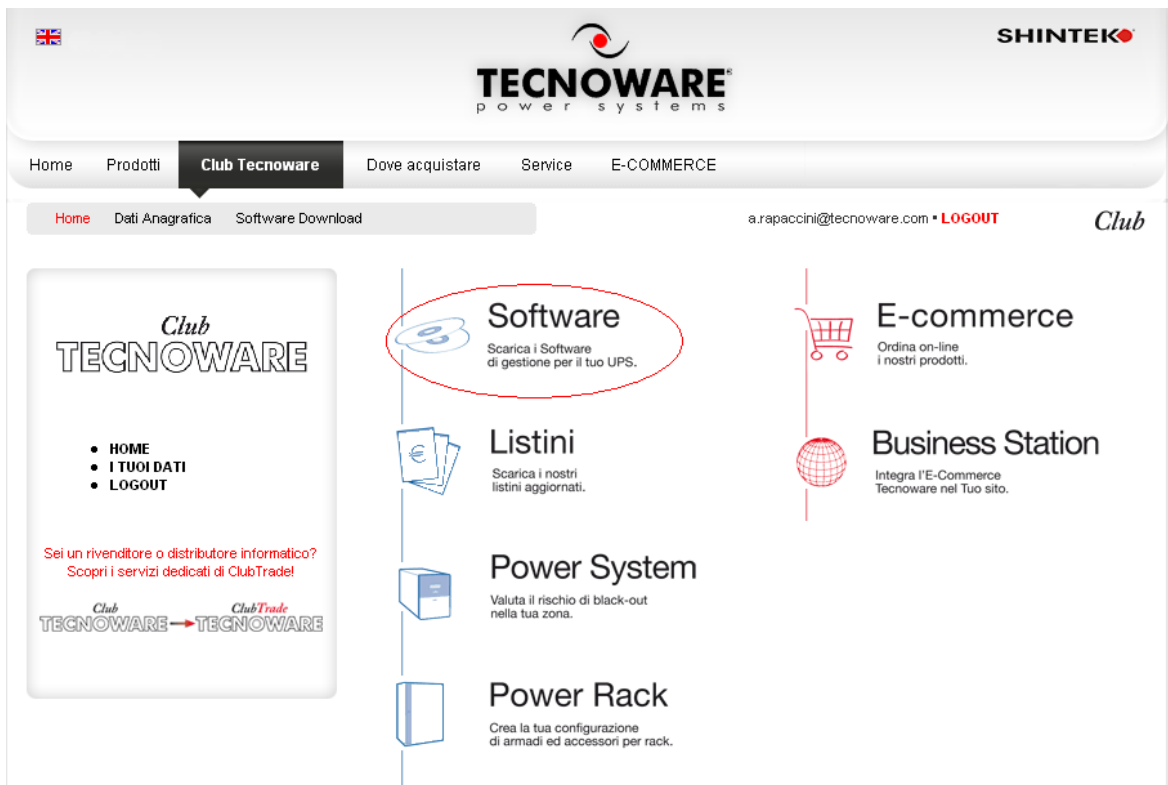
SHINTEK

TECNOWARE
power systems

Home Prodotti Club Tecnoware Dove acquistare Service E-COMMERCE

Home Dati Anagrafica Software Download

a.rapaccini@tecnoware.com • LOGOUT

Club

Club
TECNOWARE

- HOME
- I TUOI DATI
- LOGOUT

Sei un rivenditore o distributore informatico? Scopri i servizi dedicati di ClubTrade!

Club TECNOWARE → ClubTrade TECNOWARE

Software
Scarica i Software di gestione per il tuo UPS.

E-commerce
Ordina on-line i nostri prodotti.

Listini
Scarica i nostri listini aggiornati.

Business Station
Integra l'E-Commerce Tecnoware nel Tuo sito.

Power System
Valuta il rischio di black-out nella tua zona.

Power Rack
Crea la tua configurazione di armadi ed accessori per rack.